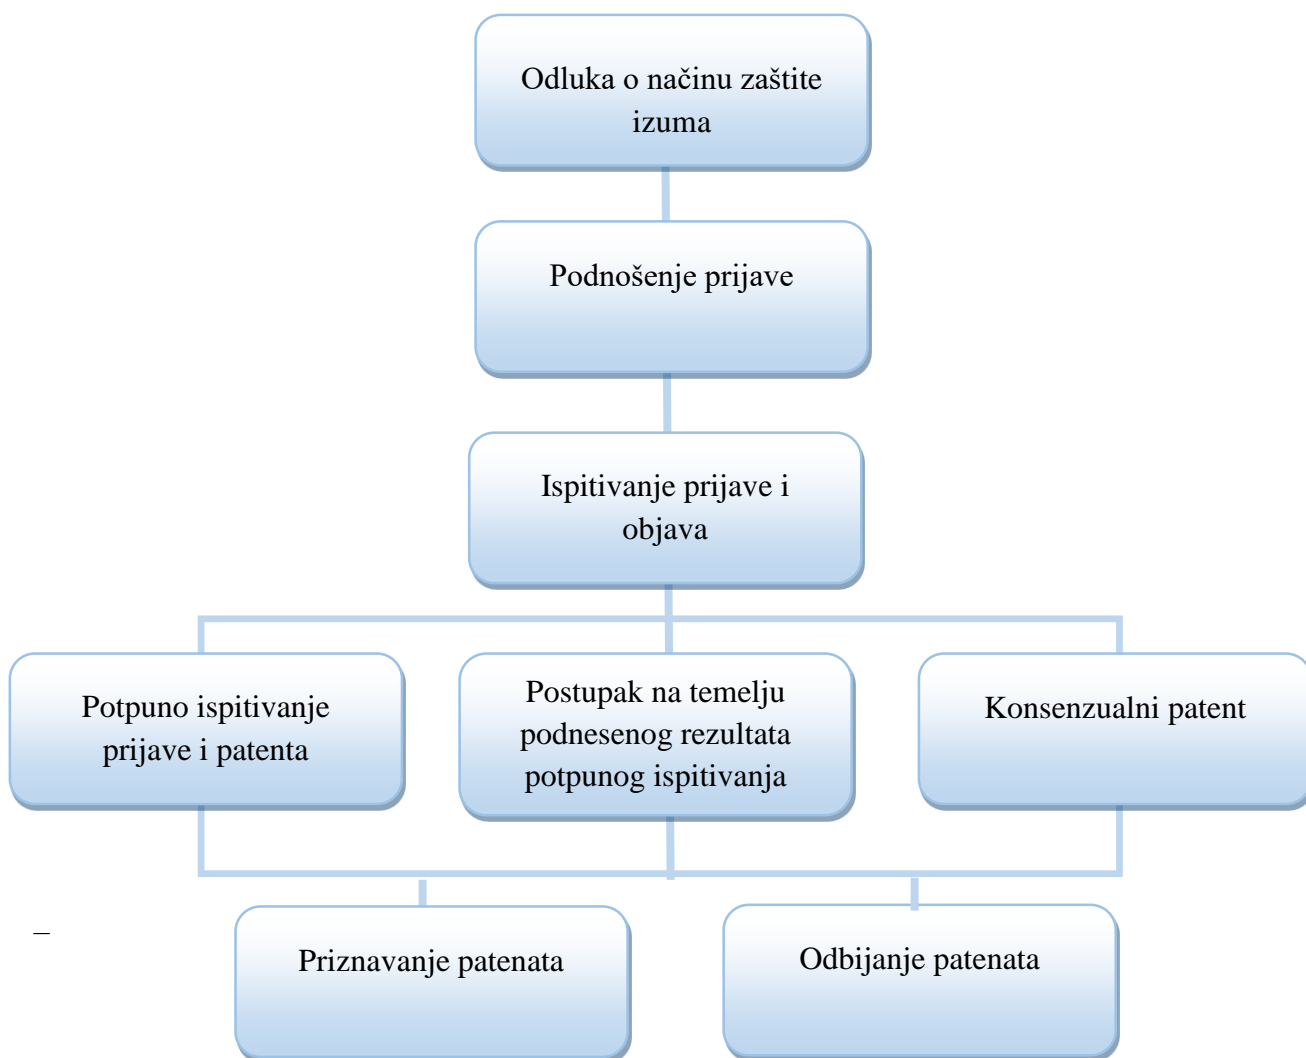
Odluka o načinu zaštite izuma

Podnošenje prijave

Ispitivanje prijave i objava

Potpuno ispitivanje prijave i patenta

Postupak na temelju podnesenog rezultata potpunog ispitivanja

Konsenzualni patent

–

Priznavanje patenata

Odbijanje patenata